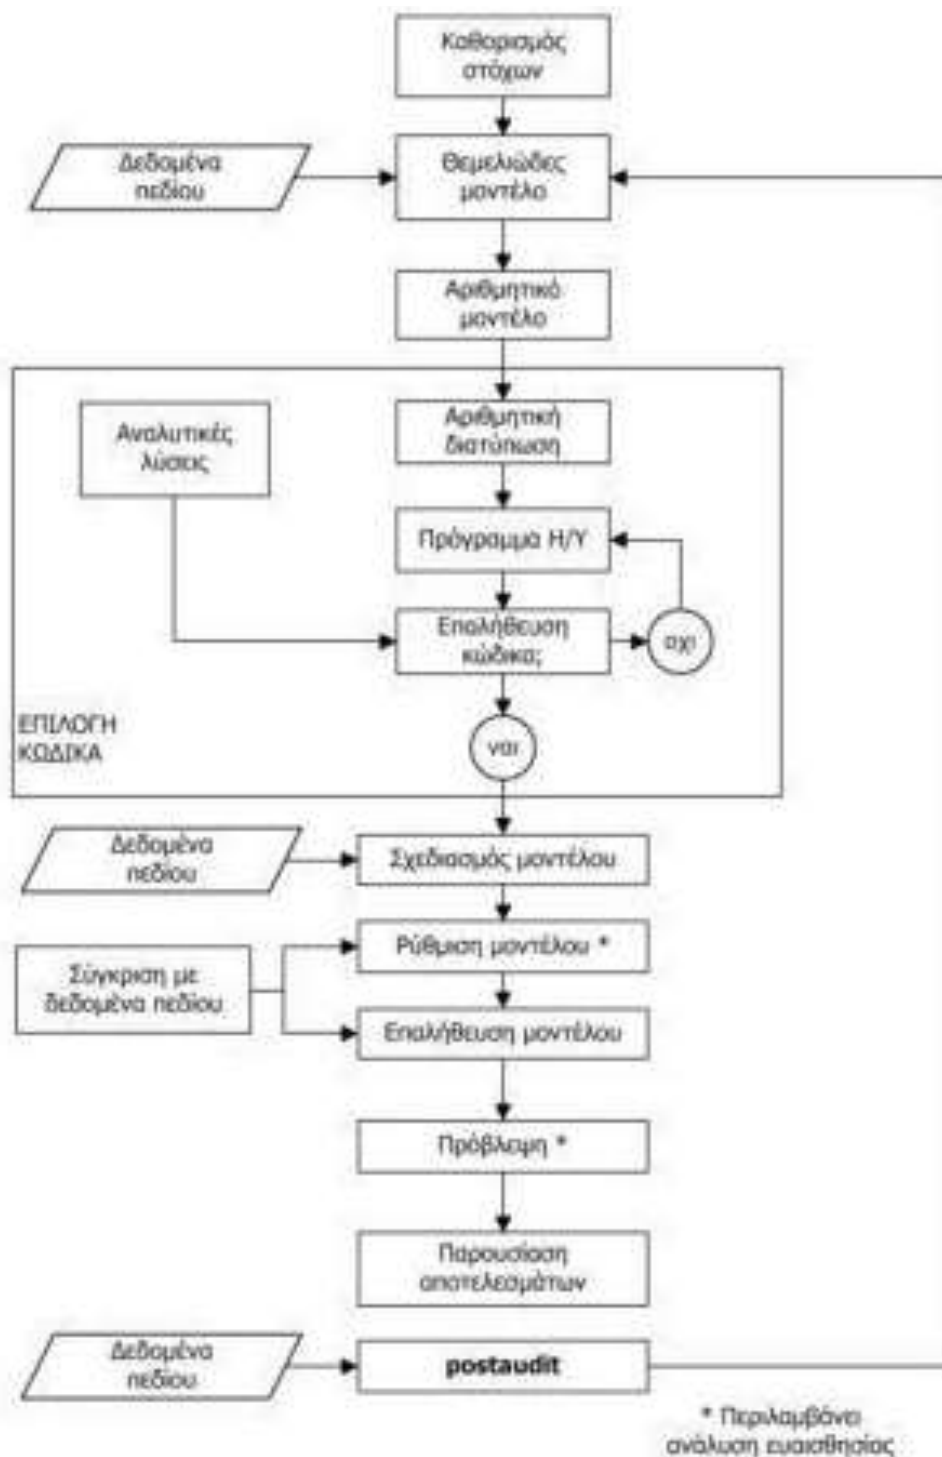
Καθορισμός στόχων

Δεδομένα πεδίου

Θεμελιώδες μοντέλο

Αριθμητικό μοντέλο

Αναλυτικές λύσεις

Αριθμητική διατύπωση

Πρόγραμμα Η/Υ

Επαλήθευση κώδικα;

όχι

ναι

ΕΠΙΛΟΓΗ ΚΩΔΙΚΑ

Δεδομένα πεδίου

Σχεδιασμός μοντέλου

Σύγκριση με δεδομένα πεδίου

Ρύθμιση μοντέλου *

Επαλήθευση μοντέλου

Πρόβλεψη *

Παρουσίαση αποτελεσμάτων

Δεδομένα πεδίου

postaudit

* Περιλαμβάνει ανάλυση ευαισθησίας